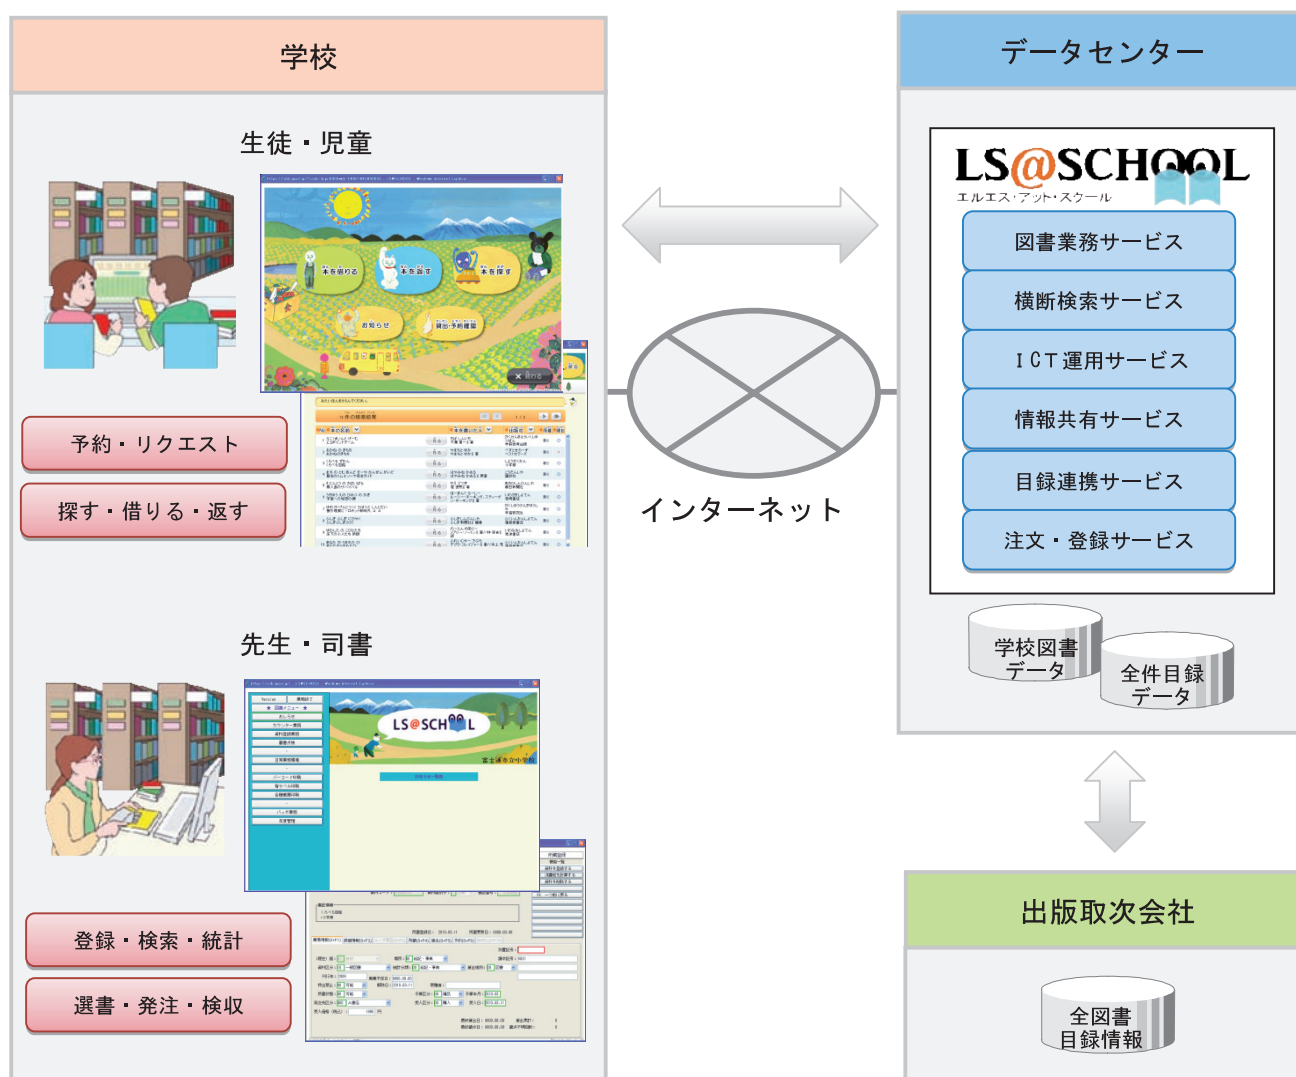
学校

生徒・児童

本を借りる
本を返す
本を探す
お知らせ
貸出・予約履歴

予約・リクエスト

探す・借りる・返す

先生・司書

LS@SCHOOL

登録・検索・統計

選書・発注・検収

インターネット

データセンター

LS@SCHOOL
エルエス・アット・スクール

図書業務サービス

横断検索サービス

ＩＣＴ運用サービス

情報共有サービス

目録連携サービス

注文・登録サービス

学校図書
データ

全件目録
データ

出版取次会社

全図書
目録情報